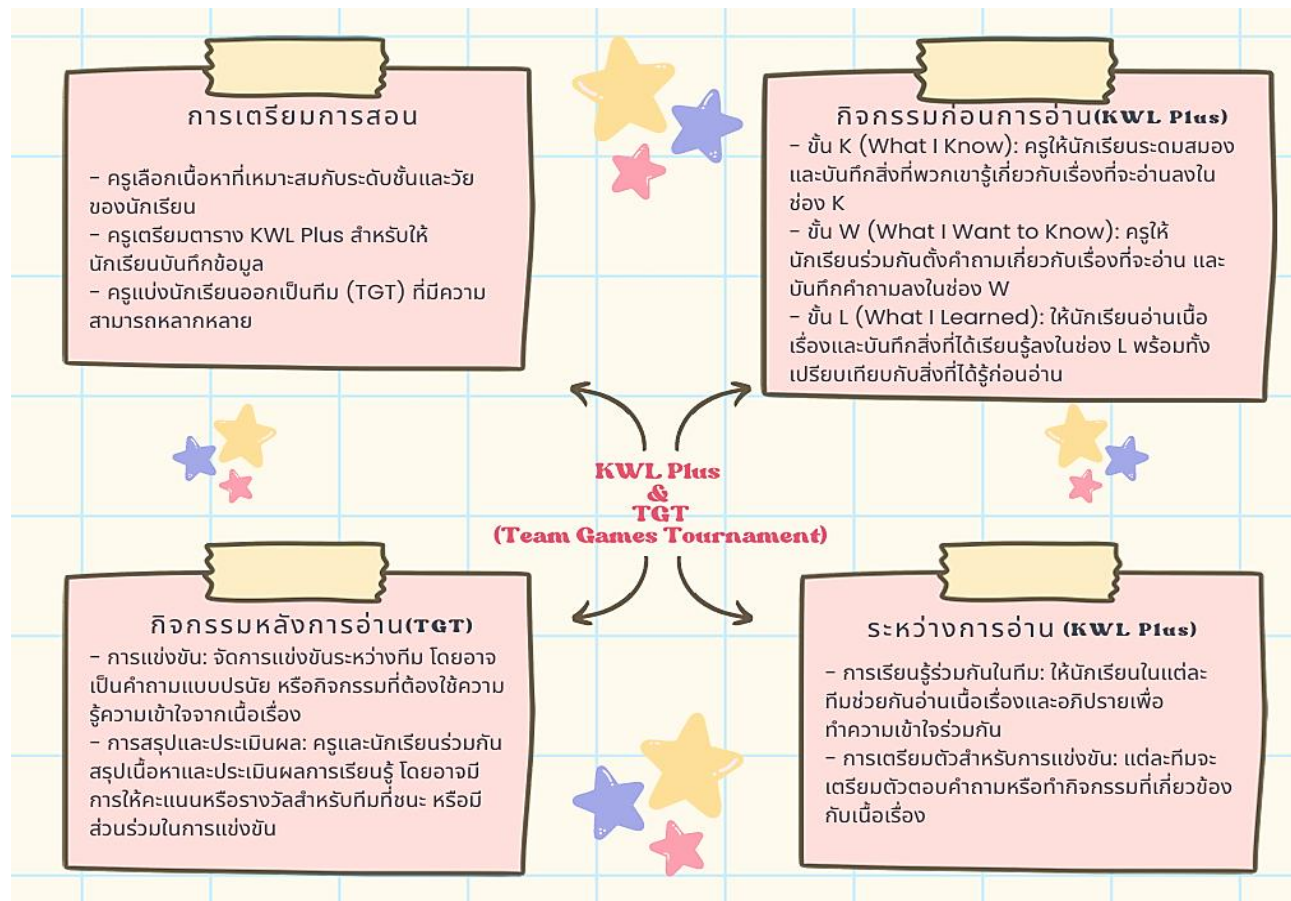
การเตรียมการสอน

- ครูเลือกเนื้อหาที่เหมาะสมกับระดับชั้นและวัยของนักเรียน
- ครูเตรียมตาราง KWL Plus สำหรับให้นักเรียนบันทึกข้อมูล
- ครูแบ่งนักเรียนออกเป็นทีม (TGT) ที่มีความสามารถหลากหลาย

กิจกรรมก่อนการอ่าน(KWL Plus)
- ขั้น K (What I Know): ครูให้นักเรียนระดมสมองและบันทึกสิ่งที่พวกเขารู้เกี่ยวกับเรื่องที่จะอ่านลงในช่อง K
- ขั้น W (What I Want to Know): ครูให้นักเรียนร่วมกันตั้งคำถามเกี่ยวกับเรื่องที่จะอ่าน และบันทึกคำถามลงในช่อง W
- ขั้น L (What I Learned): ให้นักเรียนอ่านเนื้อเรื่องและบันทึกสิ่งที่ได้เรียนรู้ลงในช่อง L พร้อมทั้งเปรียบเทียบกับสิ่งที่ได้รู้ก่อนอ่าน

KWL Plus
&
TGT
(Team Games Tournament)

กิจกรรมหลังการอ่าน(TGT)
- การแข่งขัน: จัดการแข่งขันระหว่างทีม โดยอาจเป็นคำถามแบบปรนัย หรือกิจกรรมที่ต้องใช้ความรู้ความเข้าใจจากเนื้อเรื่อง
- การสรุปและประเมินผล: ครูและนักเรียนร่วมกันสรุปเนื้อหาและประเมินผลการเรียนรู้ โดยอาจมีการให้คะแนนหรือรางวัลสำหรับทีมที่ชนะ หรือมีส่วนร่วมในการแข่งขัน

ระหว่างการอ่าน (KWL Plus)

- การเรียนรู้ร่วมกันในทีม: ให้นักเรียนในแต่ละทีมช่วยกันอ่านเนื้อเรื่องและอภิปรายเพื่อทำความเข้าใจร่วมกัน
- การเตรียมตัวสำหรับการแข่งขัน: แต่ละทีมจะเตรียมตัวตอบคำถามหรือทำกิจกรรมที่เกี่ยวข้องกับเนื้อเรื่อง